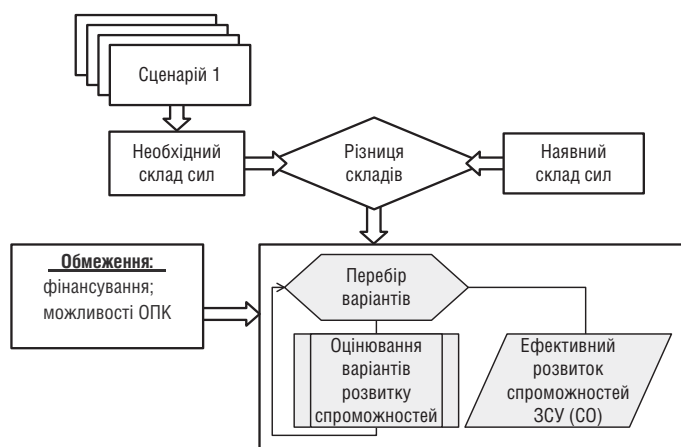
Сценарій 1

Необхідний склад сил

Різниця складів

Наявний склад сил

Обмеження:
фінансування;
можливості ОПК

Перебір варіантів

Оцінювання варіантів розвитку спроможностей

Ефективний розвиток спроможностей ЗСУ (СО)